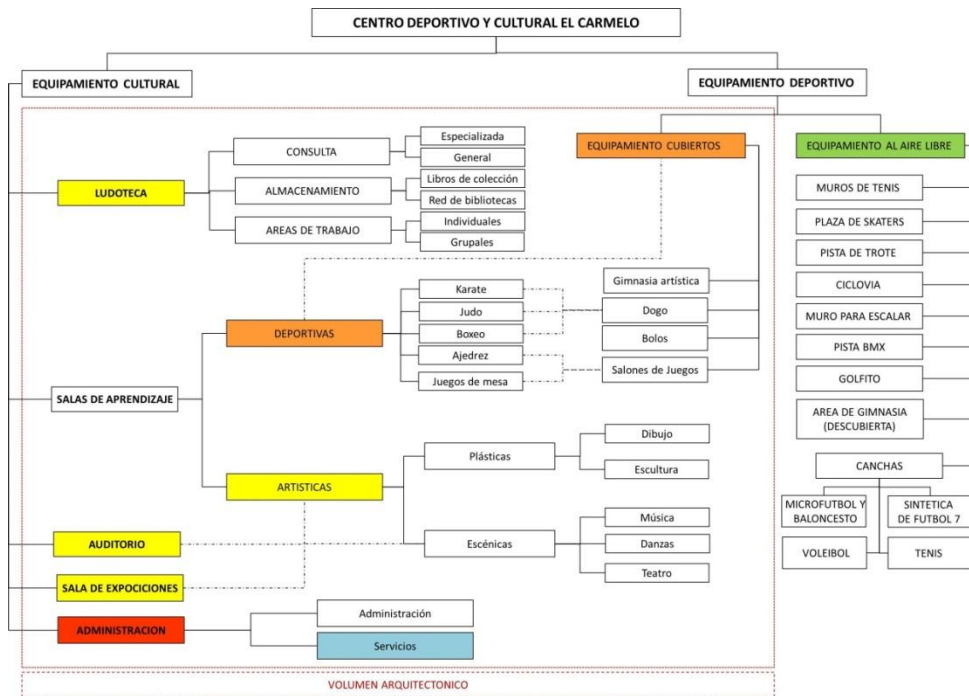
CENTRO DEPORTIVO Y CULTURAL EL CARMELO

EQUIPAMIENTO CULTURAL

EQUIPAMIENTO DEPORTIVO

LUDOTECA

CONSULTA
Especializada
General

ALMACENAMIENTO
Libros de colección
Red de bibliotecas

AREAS DE TRABAJO
Individuales
Grupales

EQUIPAMIENTO CUBIERTOS

EQUIPAMIENTO AL AIRE LIBRE

MUROS DE TENIS
PLAZA DE SKATERS
PISTA DE TROTE
CICLOVIA
MURO PARA ESCALAR
PISTA BMX
GOLFITO
AREA DE GIMNASIA (DESCUBIERTA)

SALAS DE APRENDIZAJE

DEPORTIVAS
Karate
Judo
Boxeo
Ajedrez
Juegos de mesa

Gimnasia artística
Dogo
Bolos
Salones de Juegos

ARTISTICAS
Plásticas
Dibujo
Escultura
Escénicas
Música
Danzas
Teatro

CANCHAS
MICROFUTBOL Y BALONCESTO
SINTETICA DE FUTBOL 7
VOLEIBOL
TENIS

AUDITORIO

SALA DE EXPOCICIONES

ADMINISTRACION
Administración
Servicios

VOLUMEN ARQUITECTONICO